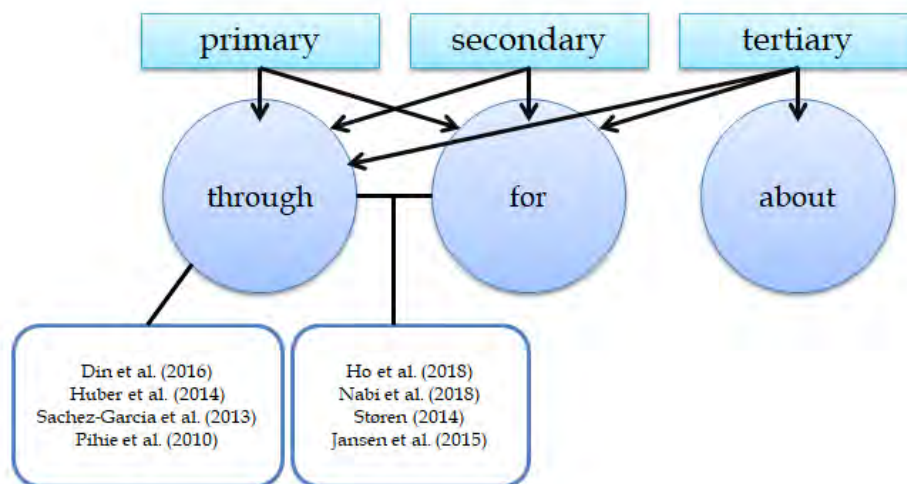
primary

secondary

tertiary

through

for

about

Din et al. (2016)
Huber et al. (2014)
Sachez-Garcia et al. (2013)
Pihie et al. (2010)

Ho et al. (2018)
Nabi et al. (2018)
Støren (2014)
Jansen et al. (2015)